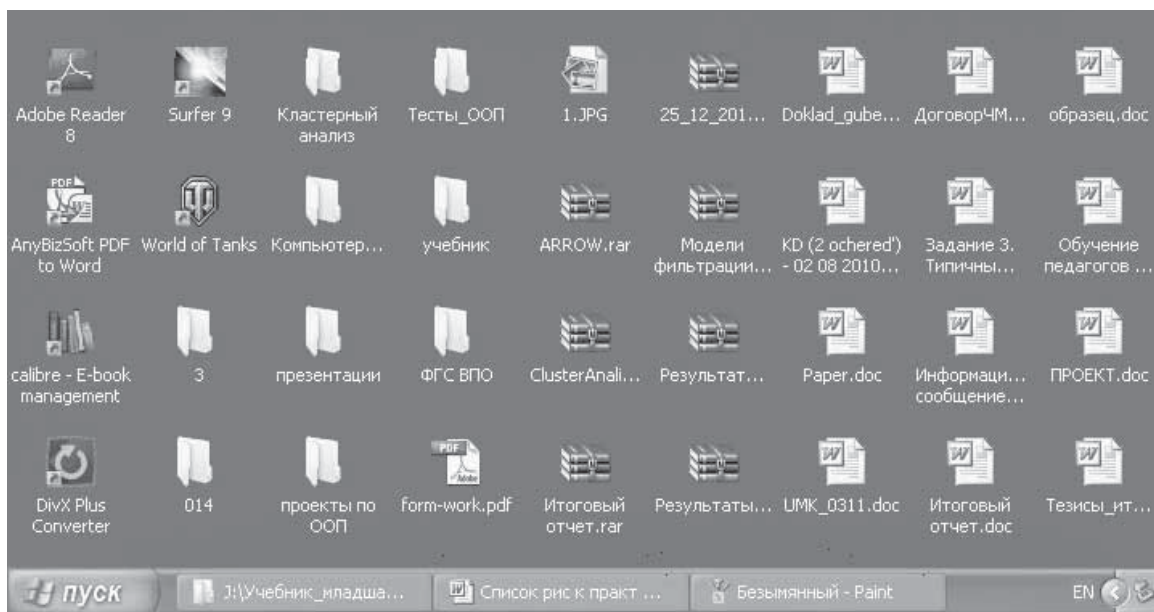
Adobe Reader 8
Surfer 9
Кластерный анализ
Тесты_ООП
1.JPG
25_12_201...
Doklad_gube...
ДоговорЧМ...
образец.doc

AnyBizSoft PDF to Word
World of Tanks
Компьютер...
учебник
ARROW.rar
Модели фильтрации...
KD (2 ochered') - 02 08 2010...
Задание 3. Типичны...
Обучение педагогов ...

calibre - E-book management
3
презентации
ФГС ВПО
ClusterAnali...
Результат...
Paper.doc
Информаци... сообщение...
ПРОЕКТ.doc

DivX Plus Converter
014
проекты по ООП
form-work.pdf
Итоговый отчет.rar
Результаты...
UMK_0311.doc
Итоговый отчет.doc
Тезисы_ит...

пуск
J:\Учебник_младша...
Список рис к практ ...
Безымянный - Paint
EN